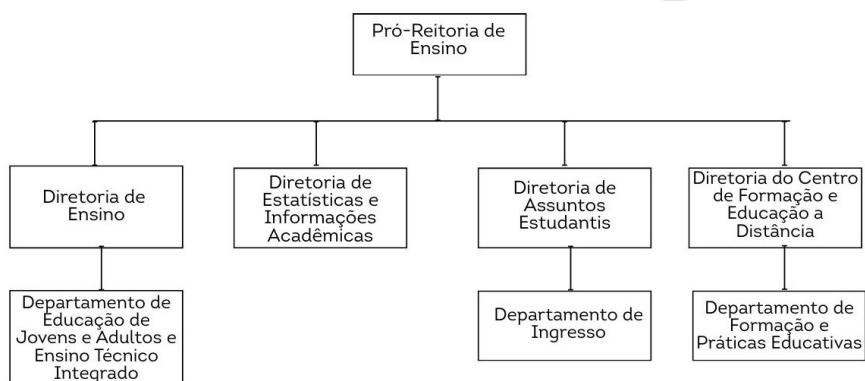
Pró-Reitoria de Ensino

Diretoria de Ensino

Diretoria de Estatísticas e Informações Acadêmicas

Diretoria de Assuntos Estudantis

Diretoria do Centro de Formação e Educação a Distância

Departamento de Educação de Jovens e Adultos e Ensino Técnico Integrado

Departamento de Ingresso

Departamento de Formação e Práticas Educativas